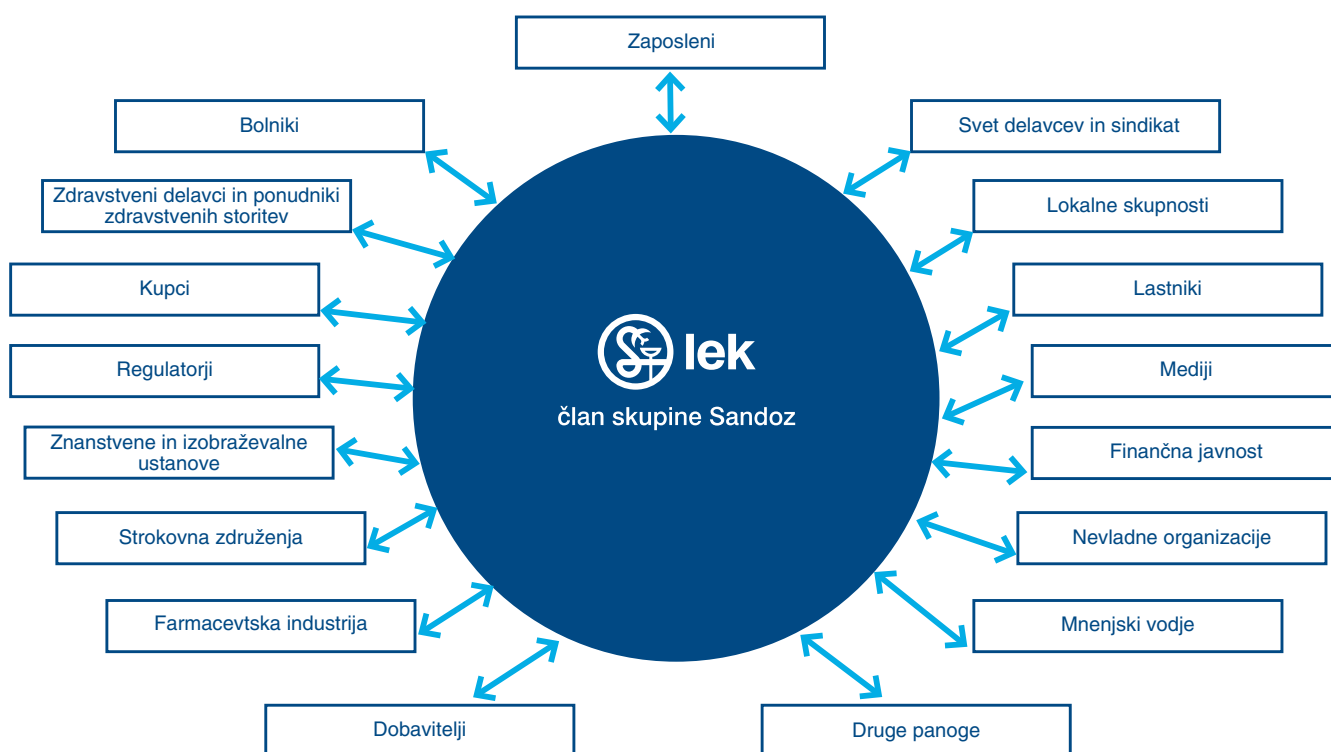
Zaposleni

Bolniki

Svet delavcev in sindikat

Zdravstveni delavci in ponudniki zdravstvenih storitev

Lokalne skupnosti

Kupci

Lastniki

lek

član skupine Sandoz

Regulatorji

Mediji

Znanstvene in izobraževalne ustanove

Finančna javnost

Strokovna združenja

Nevladne organizacije

Farmacevtska industrija

Mnenjski vodje

Dobavitelji

Druge panoge